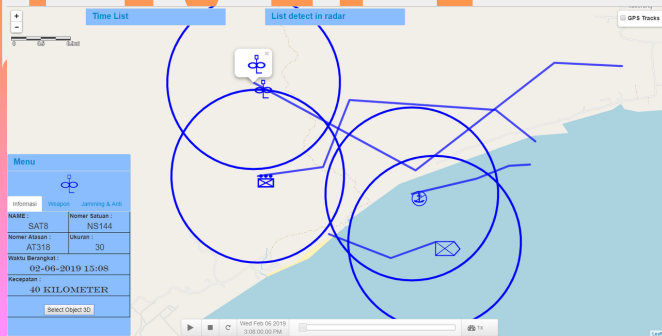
+
−
0 0.5 0.1mi

Time List

List detect in radar

GPS Tracks

Menu

Informasi Weapon Jamming & Anti

NAME :
SAT8

Nomer Satuan :
NS144

Nomer Atasan :
AT318

Ukuran :
30

Waktu Berangkat :
02-06-2019 15:08

Kecepatan :
40 KILOMETER

Select Object 3D

Wed Feb 06 2019
3:08:00:00 PM

1X